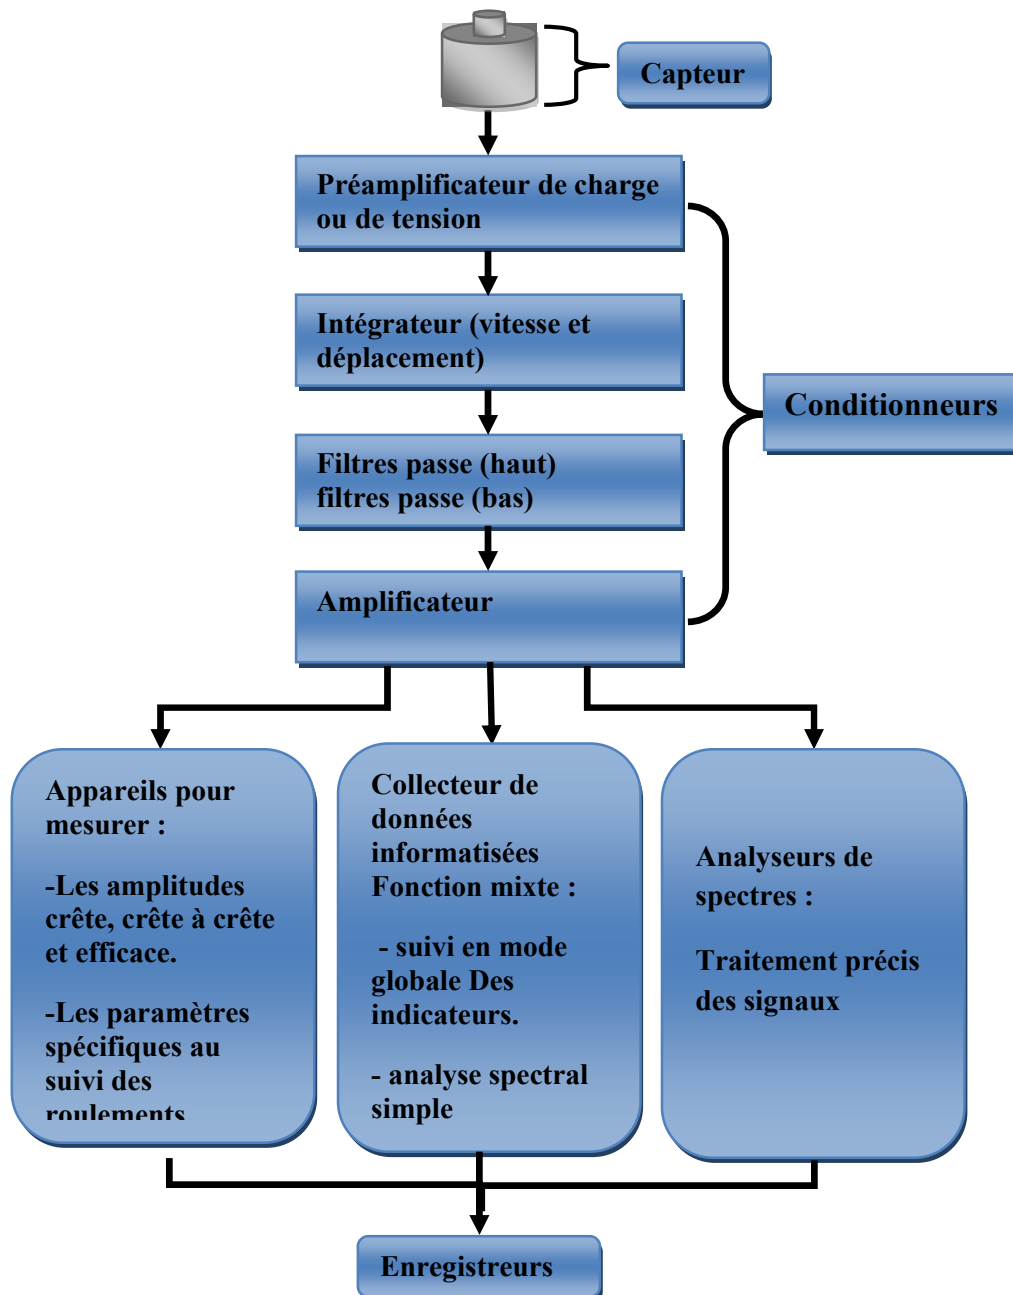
Capteur

Préamplificateur de charge ou de tension

Intégrateur (vitesse et déplacement)

Filtres passe (haut) filtres passe (bas)

Amplificateur

Conditionneurs

Appareils pour mesurer :

-Les amplitudes crête, crête à crête et efficace.

-Les paramètres spécifiques au suivi des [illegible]

Collecteur de données informatisées Fonction mixte :

- suivi en mode globale Des indicateurs.

- analyse spectral simple

Analyseurs de spectres :

Traitement précis des signaux

Enregistreurs